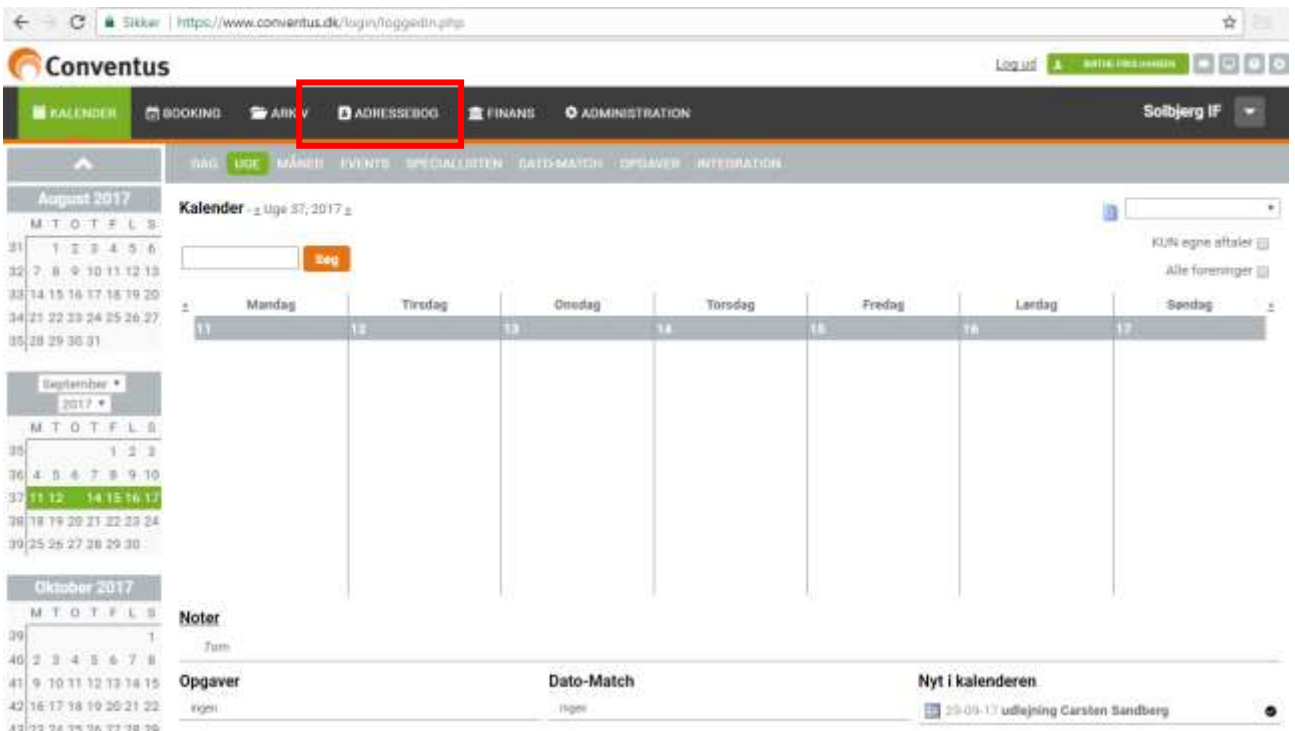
Sikker | https://www.conventus.dk/login/loggedin.php

Conventus

Log ud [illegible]

KALENDER BOOKING ARKIV ADRESSEBOG FINANS ADMINISTRATION

Solbjerg IF

DAG UGE MÅNED EVENTS SPECIALLISTEN DATO-MATCH OPGAVER INTEGRATION

August 2017

| | M | T | O | T | F | L | S |
|---|---|---|---|---|---|---|---|
| 31 | | 1 | 2 | 3 | 4 | 5 | 6 |
| 32 | 7 | 8 | 9 | 10 | 11 | 12 | 13 |
| 33 | 14 | 15 | 16 | 17 | 18 | 19 | 20 |
| 34 | 21 | 22 | 23 | 24 | 25 | 26 | 27 |
| 35 | 28 | 29 | 30 | 31 | | | |

September
2017

| | M | T | O | T | F | L | S |
|---|---|---|---|---|---|---|---|
| 35 | | | | | 1 | 2 | 3 |
| 36 | 4 | 5 | 6 | 7 | 8 | 9 | 10 |
| 37 | 11 | 12 | 13 | 14 | 15 | 16 | 17 |
| 38 | 18 | 19 | 20 | 21 | 22 | 23 | 24 |
| 39 | 25 | 26 | 27 | 28 | 29 | 30 | |

Oktober 2017

| | M | T | O | T | F | L | S |
|---|---|---|---|---|---|---|---|
| 39 | | | | | | | 1 |
| 40 | 2 | 3 | 4 | 5 | 6 | 7 | 8 |
| 41 | 9 | 10 | 11 | 12 | 13 | 14 | 15 |
| 42 | 16 | 17 | 18 | 19 | 20 | 21 | 22 |
| 43 | 23 | 24 | 25 | 26 | 27 | 28 | 29 |

Kalender - « Uge 37, 2017 »

Søg

KUN egne aftaler
Alle foreninger

| « | Mandag | Tirsdag | Onsdag | Torsdag | Fredag | Lørdag | Søndag | » |
|---|---|---|---|---|---|---|---|---|
| | 11 | 12 | 13 | 14 | 15 | 16 | 17 | |

Noter
Tom

Opgaver
Ingen

Dato-Match
Ingen

Nyt i kalenderen
20-09-17 udlejning Carsten Sandberg